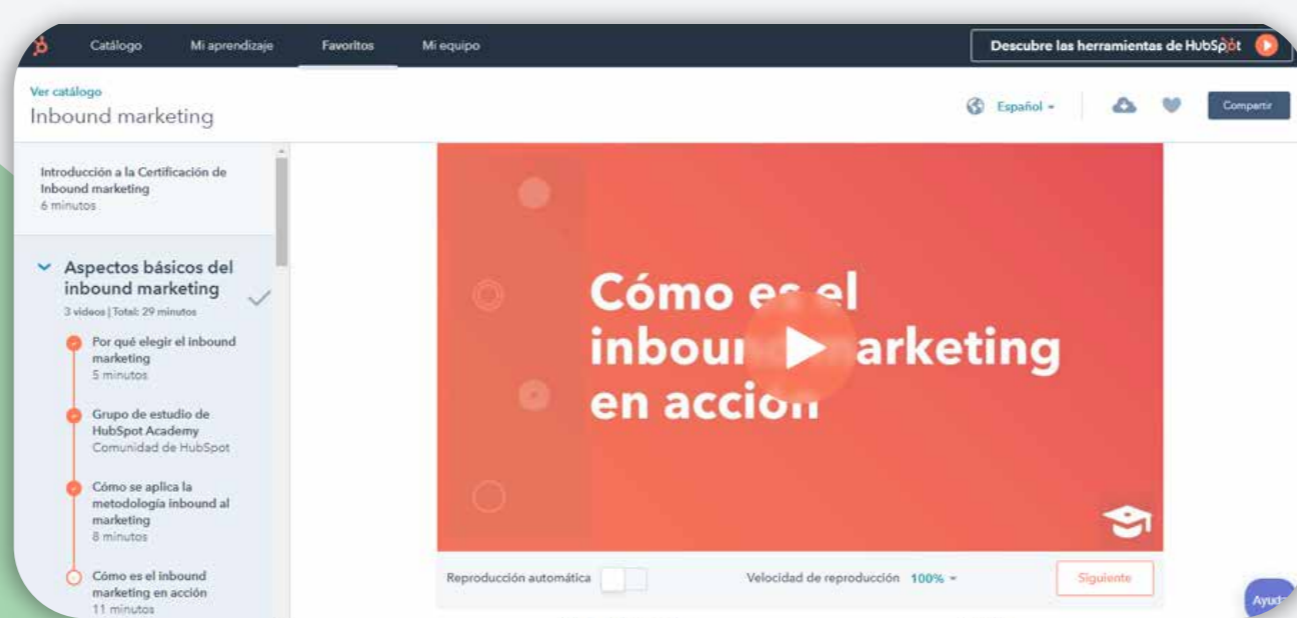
Catálogo Mi aprendizaje Favoritos Mi equipo

Descubre las herramientas de HubSpot

Ver catálogo
Inbound marketing

Español

Compartir

Introducción a la Certificación de Inbound marketing
6 minutos

Aspectos básicos del inbound marketing
3 videos | Total: 29 minutos

Por qué elegir el inbound marketing
5 minutos

Grupo de estudio de HubSpot Academy
Comunidad de HubSpot

Cómo se aplica la metodología inbound al marketing
8 minutos

Cómo es el inbound marketing en acción
11 minutos

Cómo es el inbou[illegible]arketing en accion

Reproducción automática

Velocidad de reproducción 100%

Siguiente

Ayud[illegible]